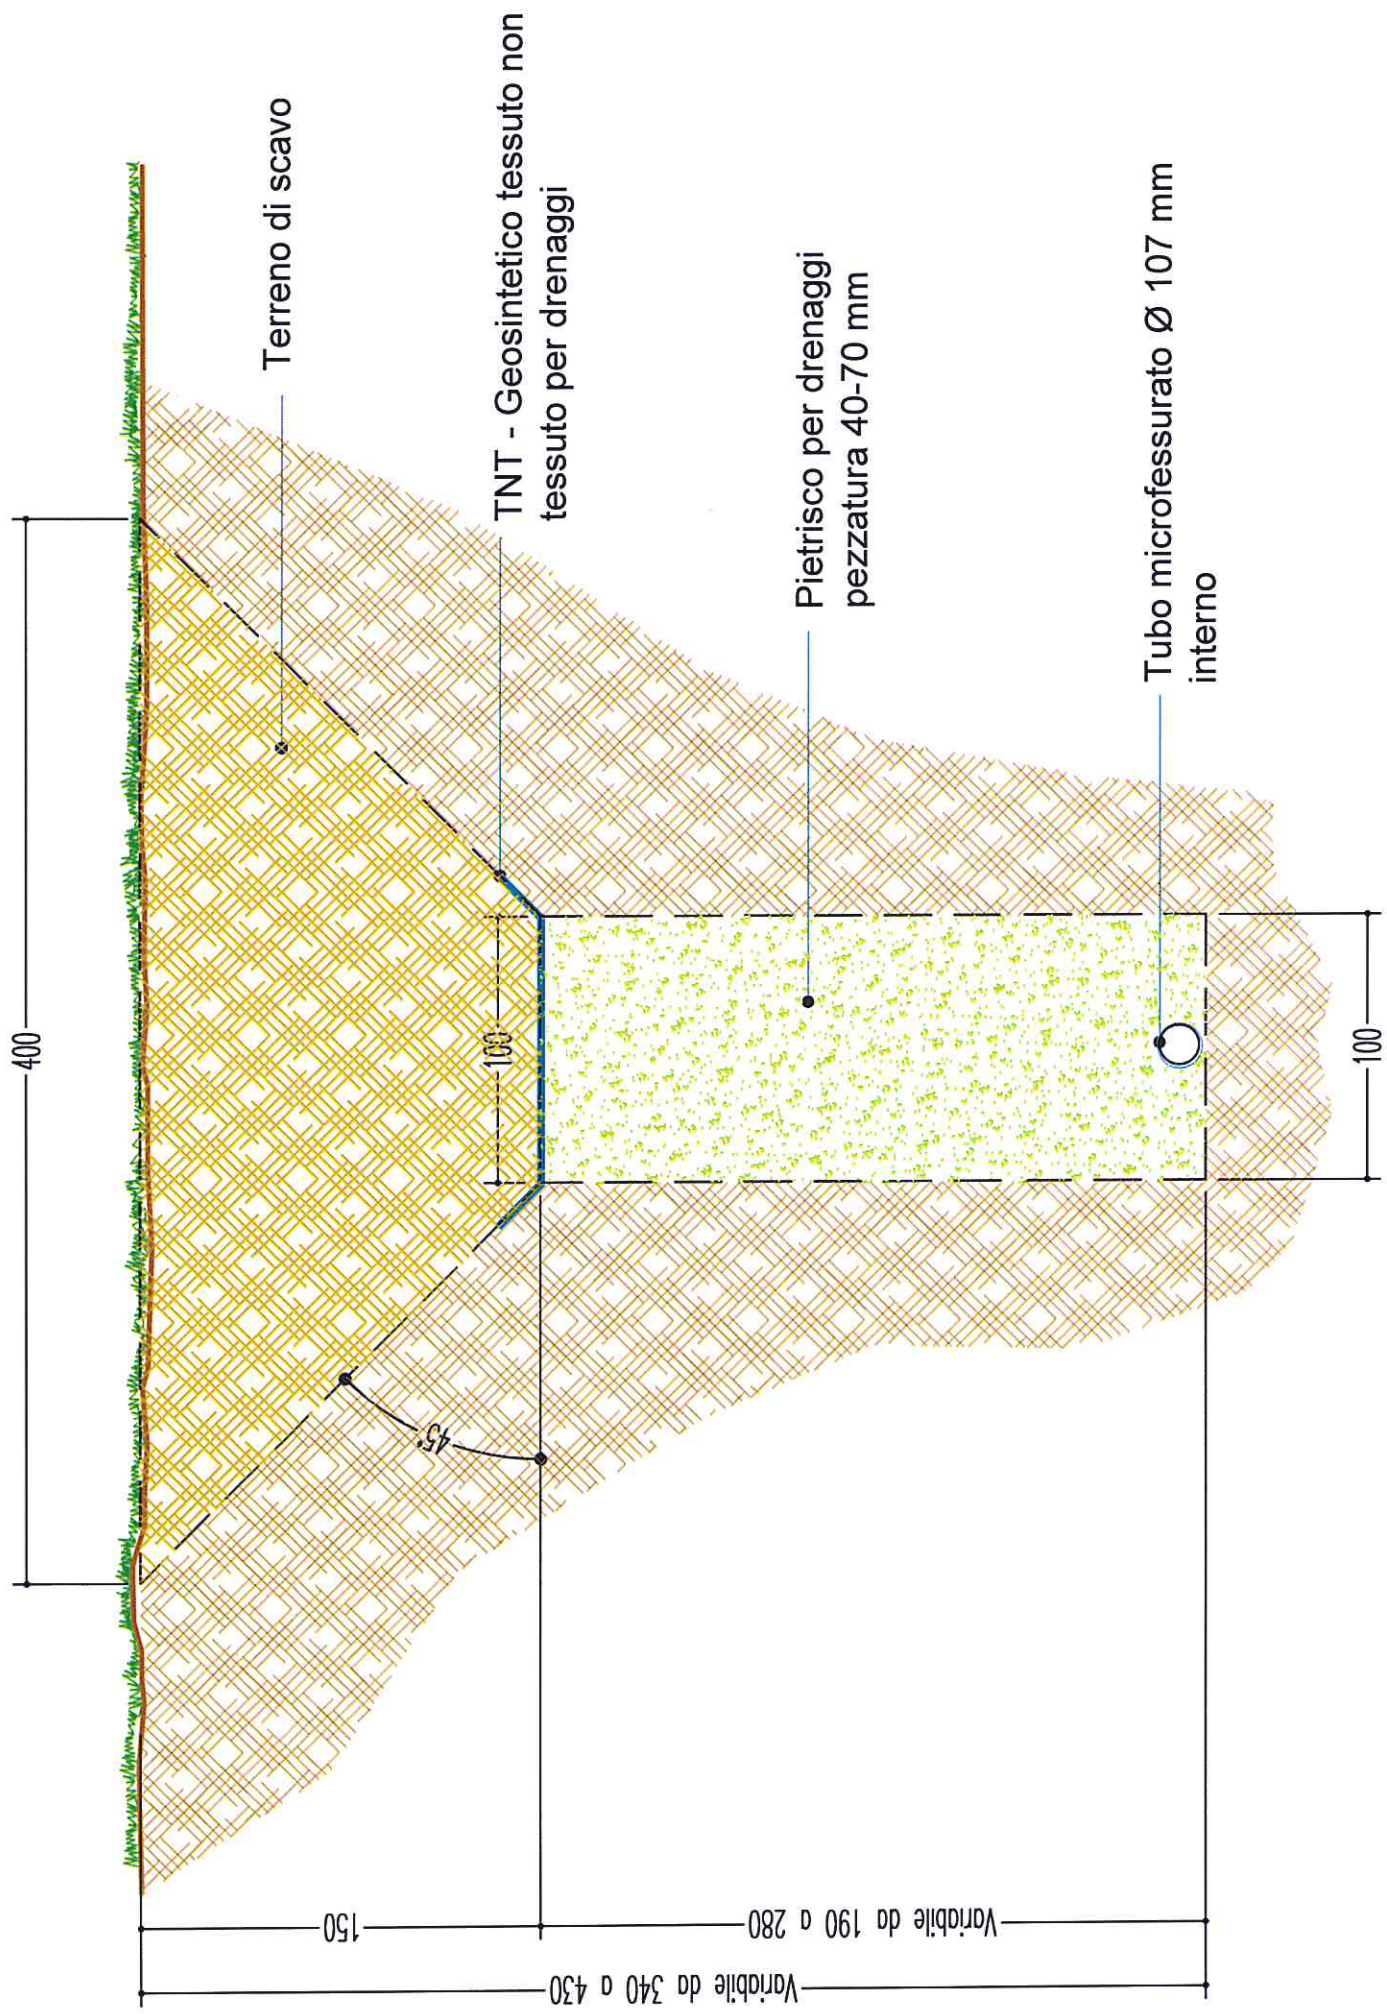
Terreno di scavo

TNT - Geosintetico tessuto non tessuto per drenaggi

Pietrisco per drenaggi pezzatura 40-70 mm

Tubo microfessurato Ø 107 mm interno

400

100

100

45°

150

Variabile da 190 a 280

Variabile da 340 a 430